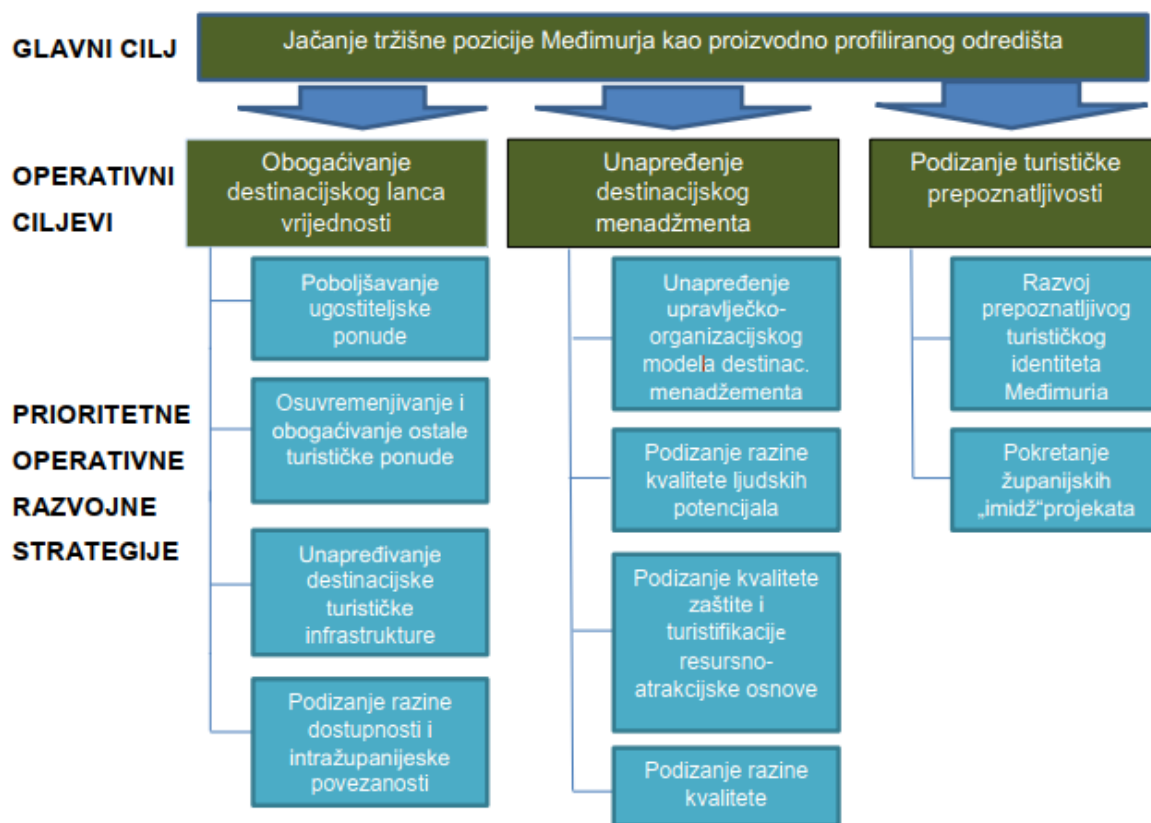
GLAVNI CILJ

Jačanje tržišne pozicije Međimurja kao proizvodno profiliranog odredišta

OPERATIVNI CILJEVI

Obogaćivanje destinacijskog lanca vrijednosti

Unapređenje destinacijskog menadžmenta

Podizanje turističke prepoznatljivosti

PRIORITETNE OPERATIVNE RAZVOJNE STRATEGIJE

Poboljšavanje ugostiteljske ponude

Osuvremenjivanje i obogaćivanje ostale turističke ponude

Unapređivanje destinacijske turističke infrastrukture

Podizanje razine dostupnosti i intražupanijeske povezanosti

Unapređenje upravlječko-organizacijskog modela destinac. menadžementa

Podizanje razine kvalitete ljudskih potencijala

Podizanje kvalitete zaštite i turistifikacije resursno-atrakcijske osnove

Podizanje razine kvalitete

Razvoj prepoznatljivog turističkog identiteta Međimuria

Pokretanje županijskih „imidž"projekata